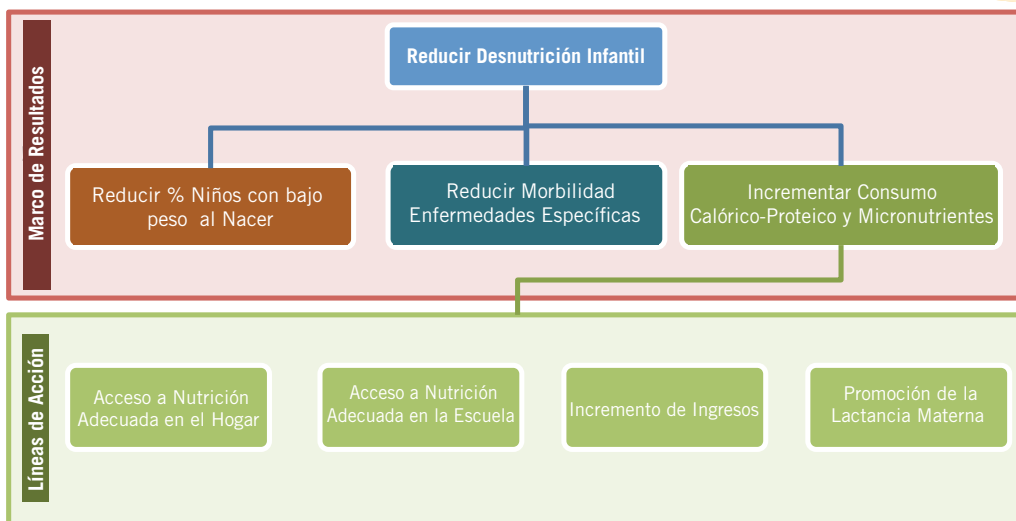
Marco de Resultados

Reducir Desnutrición Infantil

Reducir % Niños con bajo peso al Nacer

Reducir Morbilidad Enfermedades Específicas

Incrementar Consumo Calórico-Proteico y Micronutrientes

Líneas de Acción

Acceso a Nutrición Adecuada en el Hogar

Acceso a Nutrición Adecuada en la Escuela

Incremento de Ingresos

Promoción de la Lactancia Materna